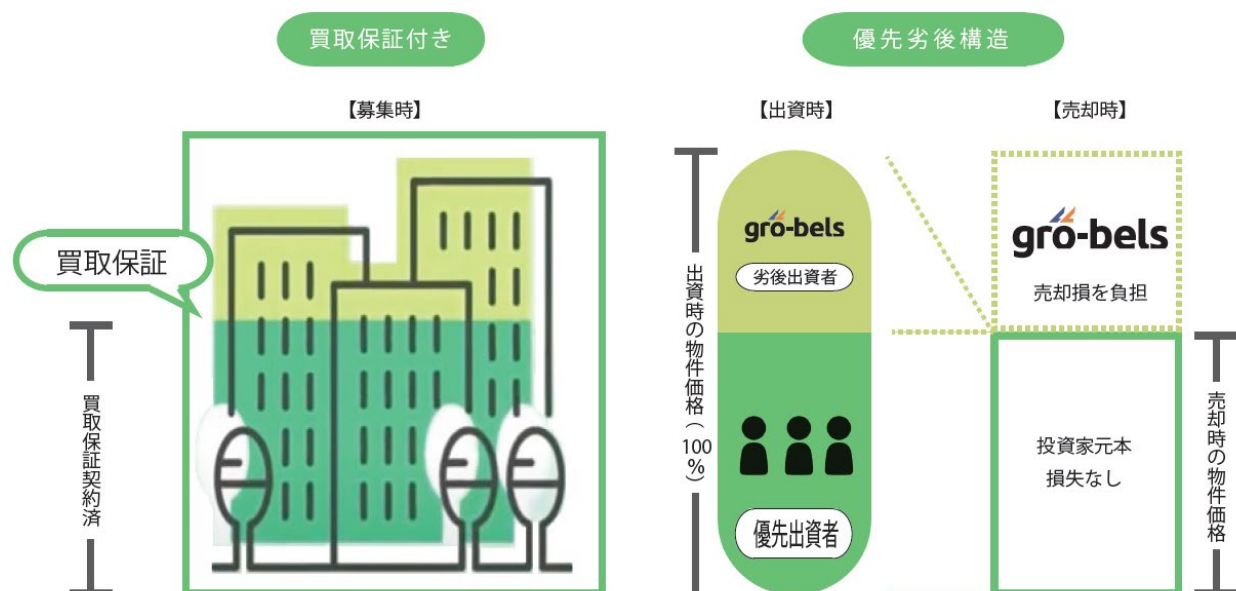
買取保証付き

【募集時】

買取保証

買取保証契約済

優先劣後構造

【出資時】

出資時の物件価格（100%）

gro-bels

劣後出資者

優先出資者

【売却時】

gro-bels

売却損を負担

投資家元本
損失なし

売却時の物件価格